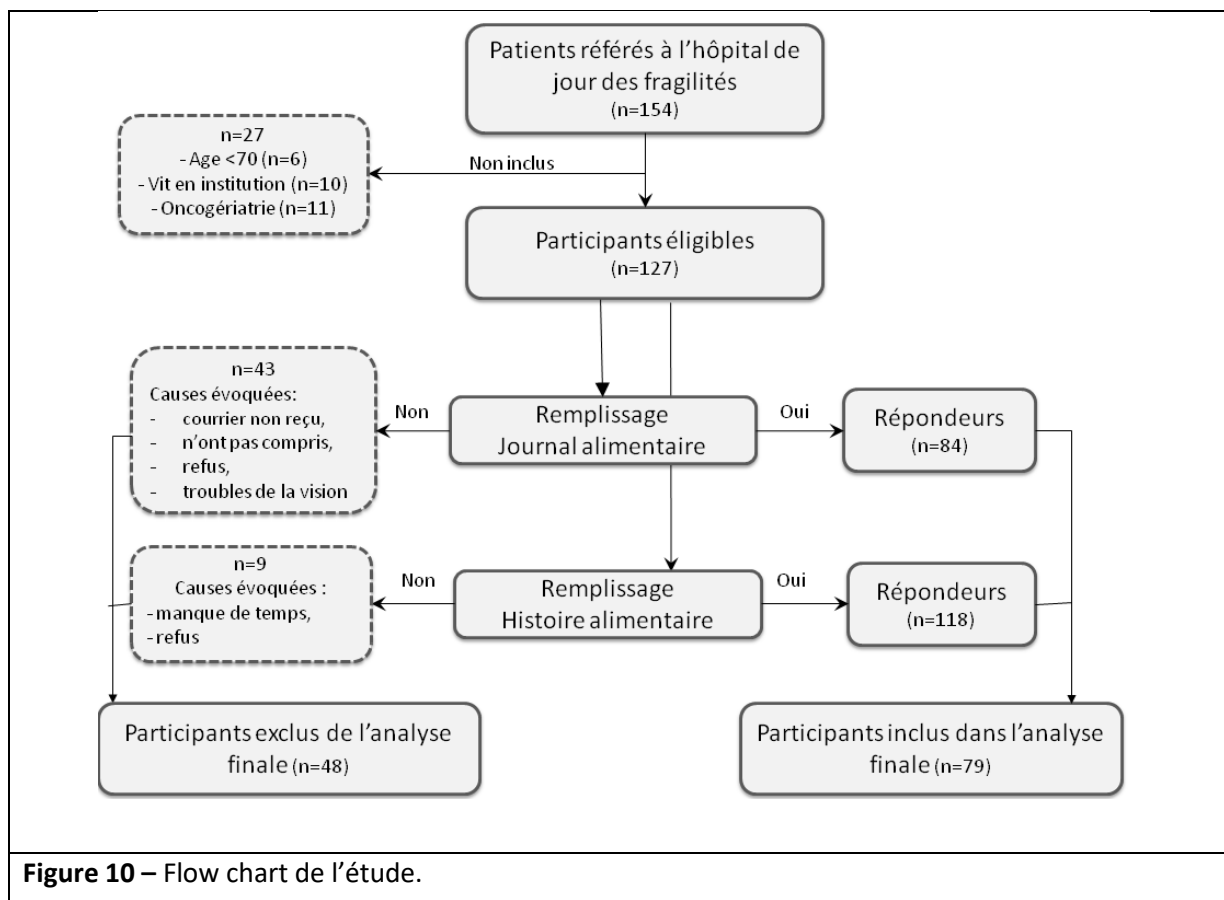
Patients référés à l'hôpital de jour des fragilités
(n=154)

n=27
- Age <70 (n=6)
- Vit en institution (n=10)
- Oncogériatrie (n=11)

Non inclus

Participants éligibles
(n=127)

n=43
Causes évoquées:
- courrier non reçu,
- n'ont pas compris,
- refus,
- troubles de la vision

Non

Remplissage
Journal alimentaire

Oui

Répondeurs
(n=84)

n=9
Causes évoquées :
- manque de temps,
- refus

Non

Remplissage
Histoire alimentaire

Oui

Répondeurs
(n=118)

Participants exclus de l'analyse finale (n=48)

Participants inclus dans l'analyse finale (n=79)

**Figure 10 –** Flow chart de l'étude.